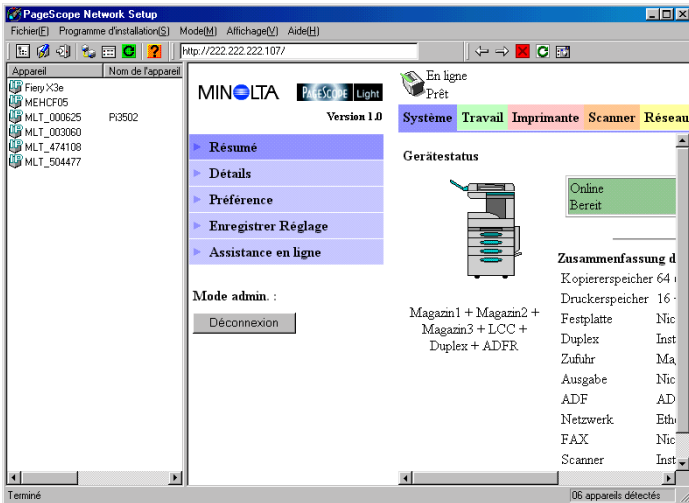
PageScope Network Setup
Fichier(F) Programme d'installation(S) Mode(M) Affichage(V) Aide(H)
http://222.222.222.107/

| Appareil | Nom de l'appareil |
|---|---|
| Fiery X3e | |
| MEHCF05 | |
| MLT_000625 | Pi3502 |
| MLT_003060 | |
| MLT_474108 | |
| MLT_504477 | |

MINOLTA PAGESCOPE Light
Version 1.0

En ligne
Prêt

Système Travail Imprimante Scanner Réseau

Résumé
Détails
Préférence
Enregistrer Réglage
Assistance en ligne

Mode admin. :
Déconnexion

Gerätestatus

Online
Bereit

Magazin1 + Magazin2 + Magazin3 + LCC + Duplex + ADFR

Zusammenfassung d
Kopiererspeicher 64
Druckerspeicher 16
Festplatte Nic
Duplex Inst
Zufuhr Ma
Ausgabe Nic
ADF AD
Netzwerk Eth
FAX Nic
Scanner Inst

Terminé
06 appareils détectés